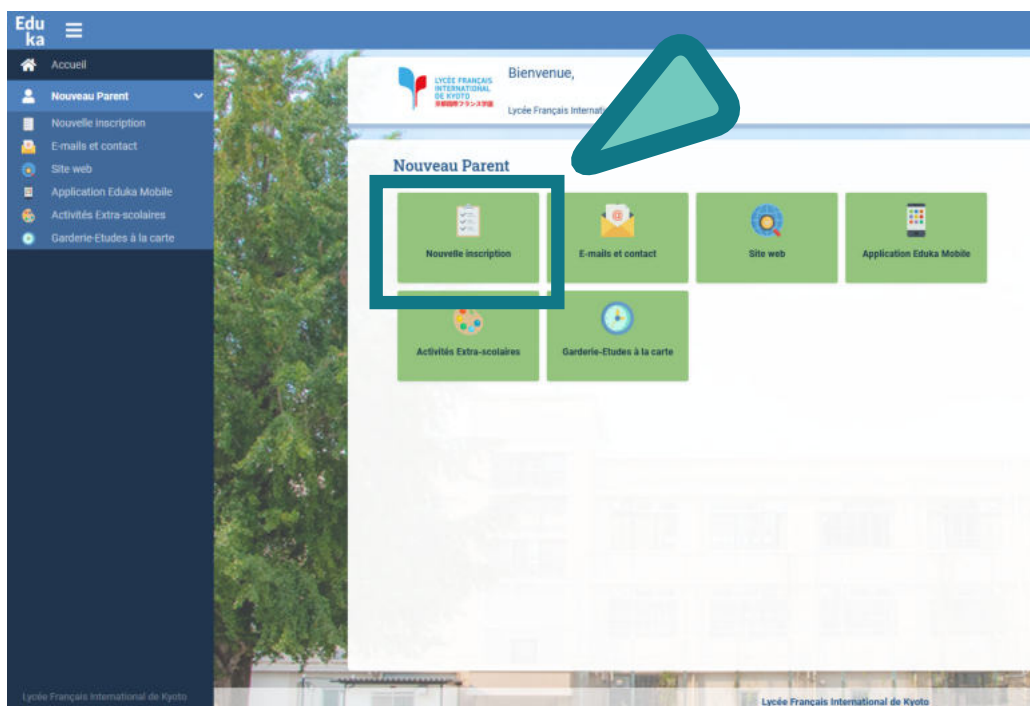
Edu ka

Accueil

Nouveau Parent

Nouvelle inscription

E-mails et contact

Site web

Application Eduka Mobile

Activités Extra-scolaires

Garderie-Etudes à la carte

Lycée Français International de Kyoto

LYCÉE FRANÇAIS INTERNATIONAL DE KYOTO 京都国際フランス学園

Bienvenue,

Lycée Français Internat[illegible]

Nouveau Parent

Nouvelle inscription

E-mails et contact

Site web

Application Eduka Mobile

Activités Extra-scolaires

Garderie-Etudes à la carte

Lycée Français International de Kyoto